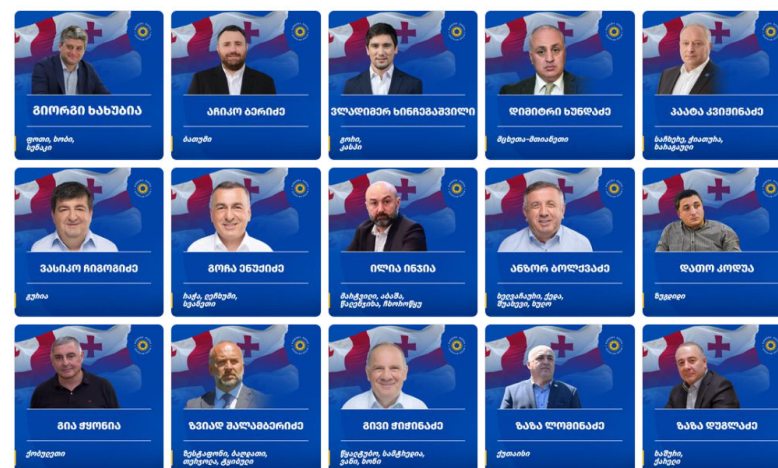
გიორგი ხახუბია
ფოთი, ხობი, სენაკი

აჩიკო ბერიძე
ბათუმი

ვლადიმერ ხინჩეგაშვილი
გორი, კასპი

დიმიტრი ხუნდაძე
მცხეთა-მთიანეთი

პაატა კვიციანაძე
ზარზმის, ქობულეთი, ხარაგაული

ვასიკო ჩიგოგიძე
გურია

გოჩა ენუქიძე
ხაშური, ქარელი, ბორჯომი

ილია ინწკირველი
მარნეულის, თეთრიწყარო, წალკა, ბოლნისი

ანზორ ბოლქვაძე
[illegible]

დათო კოდუა
ზუგდიდი

გია ჟორჟოლიანი
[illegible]

ზვიად შალამბერიძე
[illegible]

გივი ჭიჭინაძე
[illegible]

ზაზა ლომინაძე
ქუთაისი

ზაზა დუგლაძე
ხაშური, ქარელი